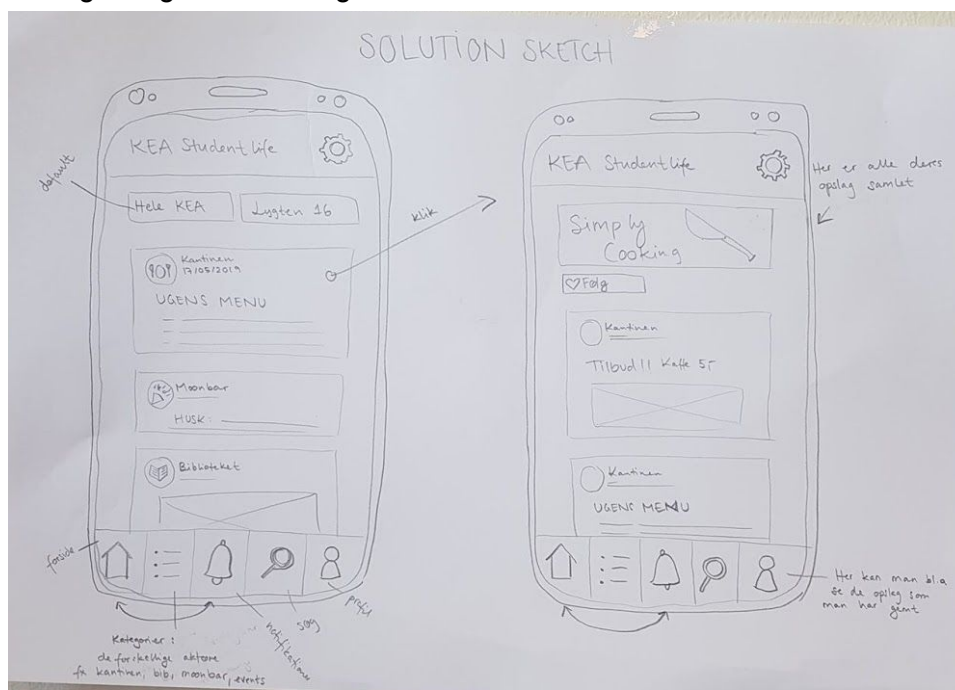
SOLUTION SKETCH

KEA Student life

default

Hele KEA

Lygten 16

klik

Kantinen
17/05/2019

UGENS MENU

Moonbar

HUSK:

Biblioteket

forside

Kategorier:
de forskellige aktører
fx kantinen, bib, moonbar, events

notifikationer

søg

profil

KEA Student life

Her er alle deres opslag samlet

Simply Cooking

Følg

Kantinen

Tilbud!! Kaffe 5 kr

Kantinen

UGENS MENU

Her kan man bl.a se de opslag som man har gemt